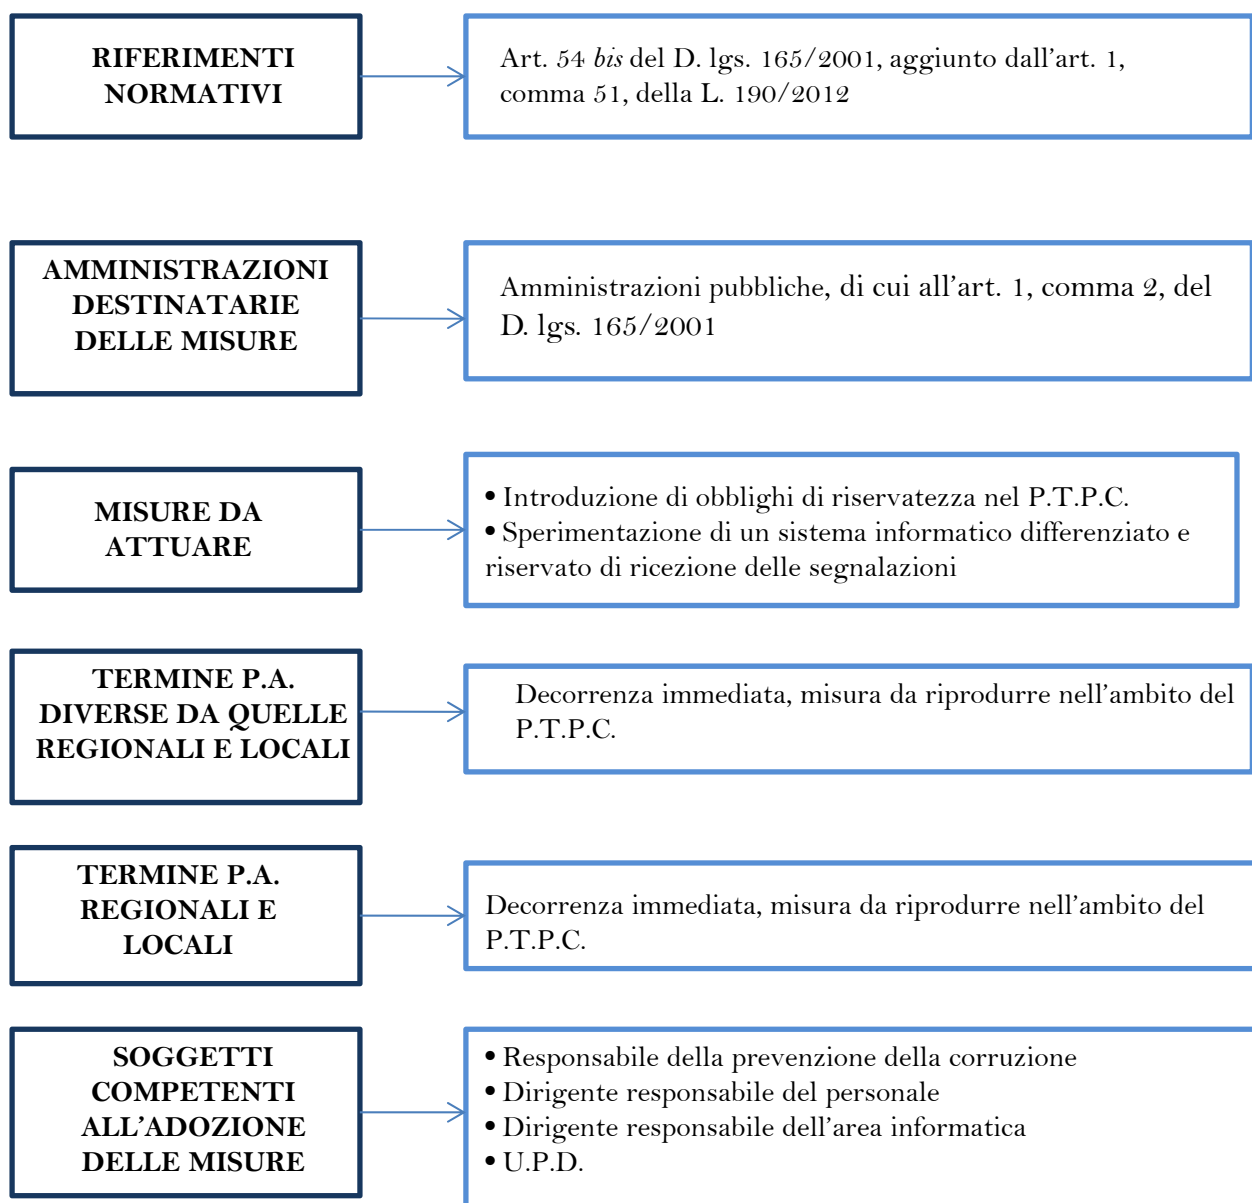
RIFERIMENTI NORMATIVI

Art. 54 bis del D. lgs. 165/2001, aggiunto dall’art. 1, comma 51, della L. 190/2012

AMMINISTRAZIONI DESTINATARIE DELLE MISURE

Amministrazioni pubbliche, di cui all’art. 1, comma 2, del D. lgs. 165/2001

MISURE DA ATTUARE

• Introduzione di obblighi di riservatezza nel P.T.P.C.
• Sperimentazione di un sistema informatico differenziato e riservato di ricezione delle segnalazioni

TERMINE P.A. DIVERSE DA QUELLE REGIONALI E LOCALI

Decorrenza immediata, misura da riprodurre nell’ambito del P.T.P.C.

TERMINE P.A. REGIONALI E LOCALI

Decorrenza immediata, misura da riprodurre nell’ambito del P.T.P.C.

SOGGETTI COMPETENTI ALL’ADOZIONE DELLE MISURE

• Responsabile della prevenzione della corruzione
• Dirigente responsabile del personale
• Dirigente responsabile dell’area informatica
• U.P.D.